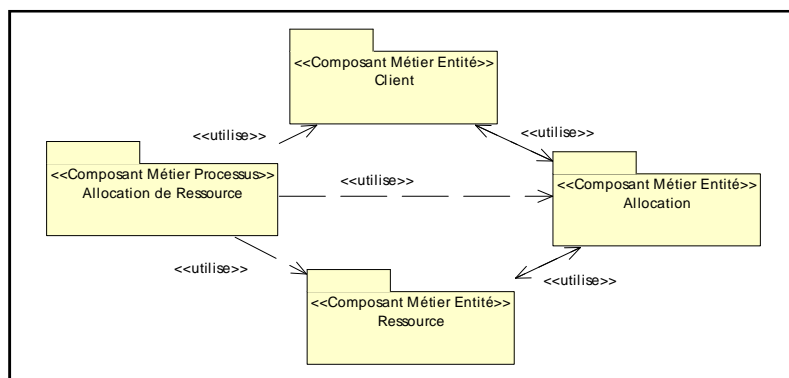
<<Composant Métier Entité>>
Client

<<utilise>>

<<utilise>>

<<Composant Métier Processus>>
Allocation de Ressource

<<utilise>>

<<Composant Métier Entité>>
Allocation

<<utilise>>

<<utilise>>

<<Composant Métier Entité>>
Ressource